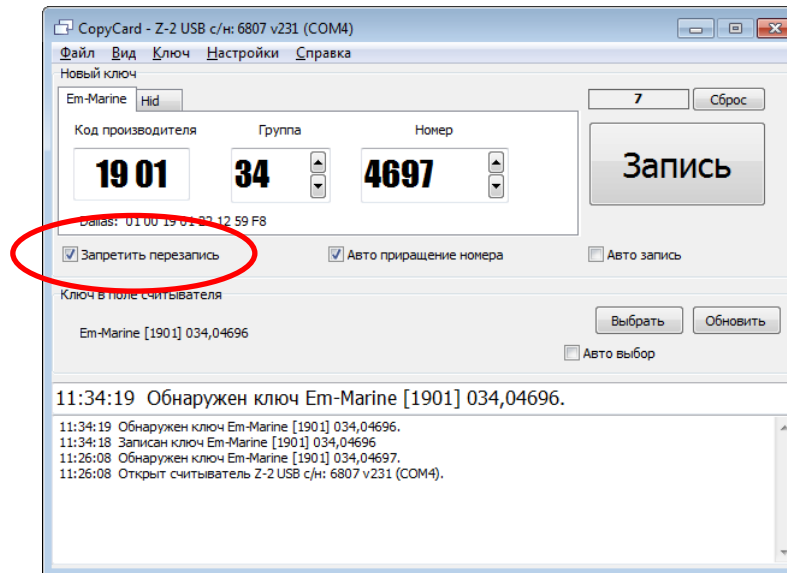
CopyCard - Z-2 USB с/н: 6807 v231 (COM4)

Файл Вид Ключ Настройки Справка

Новый ключ

Em-Marine Hid

Код производителя Группа Номер

19 01 34 4697

Dallas: 01 00 19 01 22 12 59 F8

7 Сброс

Запись

Запретить перезапись Авто приращение номера Авто запись

Ключ в поле считывателя

Em-Marine [1901] 034,04696

Выбрать Обновить

Авто выбор

11:34:19 Обнаружен ключ Em-Marine [1901] 034,04696.

11:34:19 Обнаружен ключ Em-Marine [1901] 034,04696.
11:34:18 Записан ключ Em-Marine [1901] 034,04696
11:26:08 Обнаружен ключ Em-Marine [1901] 034,04697.
11:26:08 Открыт считыватель Z-2 USB с/н: 6807 v231 (COM4).